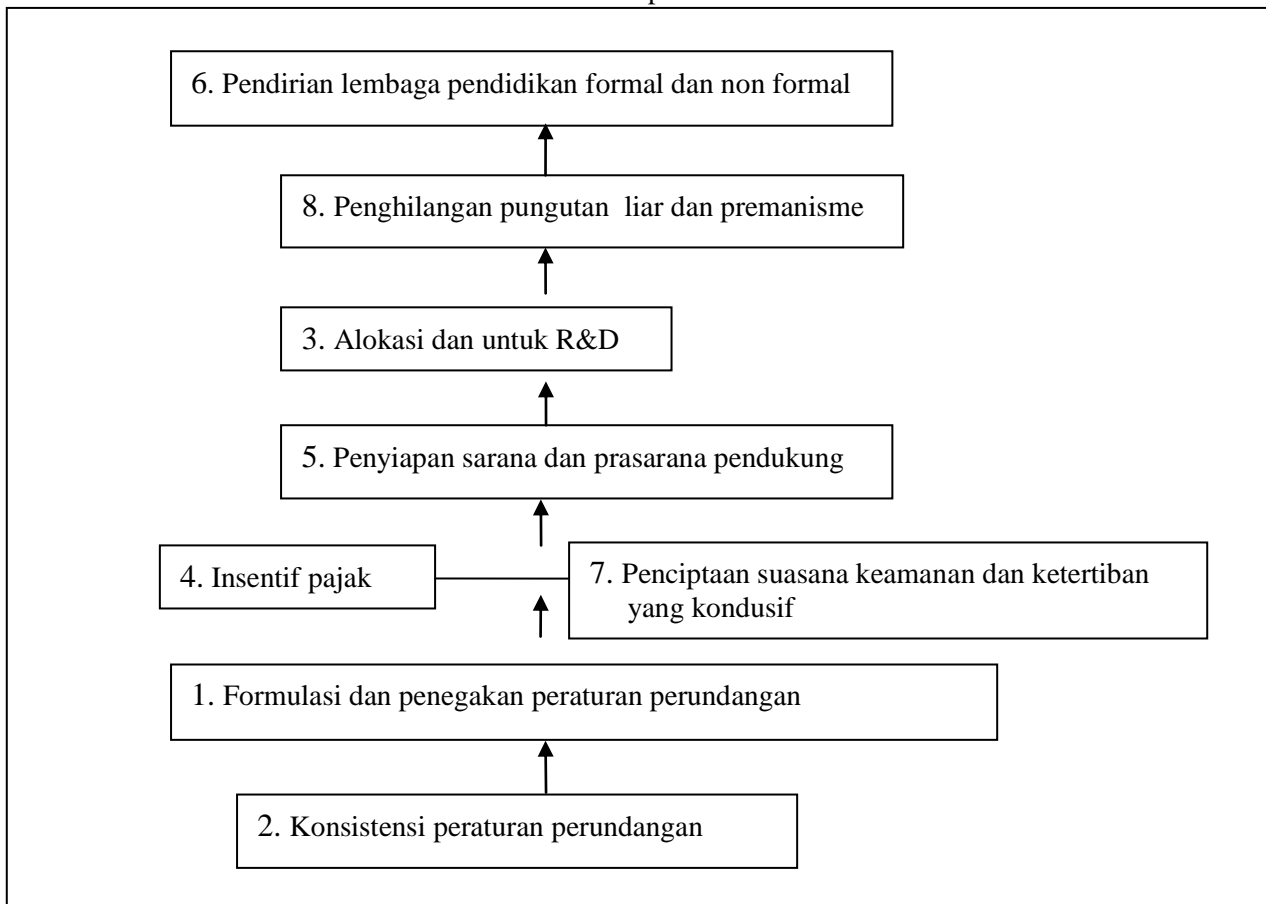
6. Pendirian lembaga pendidikan formal dan non formal

8. Penghilangan pungutan liar dan premanisme

3. Alokasi dan untuk R&D

5. Penyiapan sarana dan prasarana pendukung

4. Insentif pajak

7. Penciptaan suasana keamanan dan ketertiban yang kondusif

1. Formulasi dan penegakan peraturan perundangan

2. Konsistensi peraturan perundangan